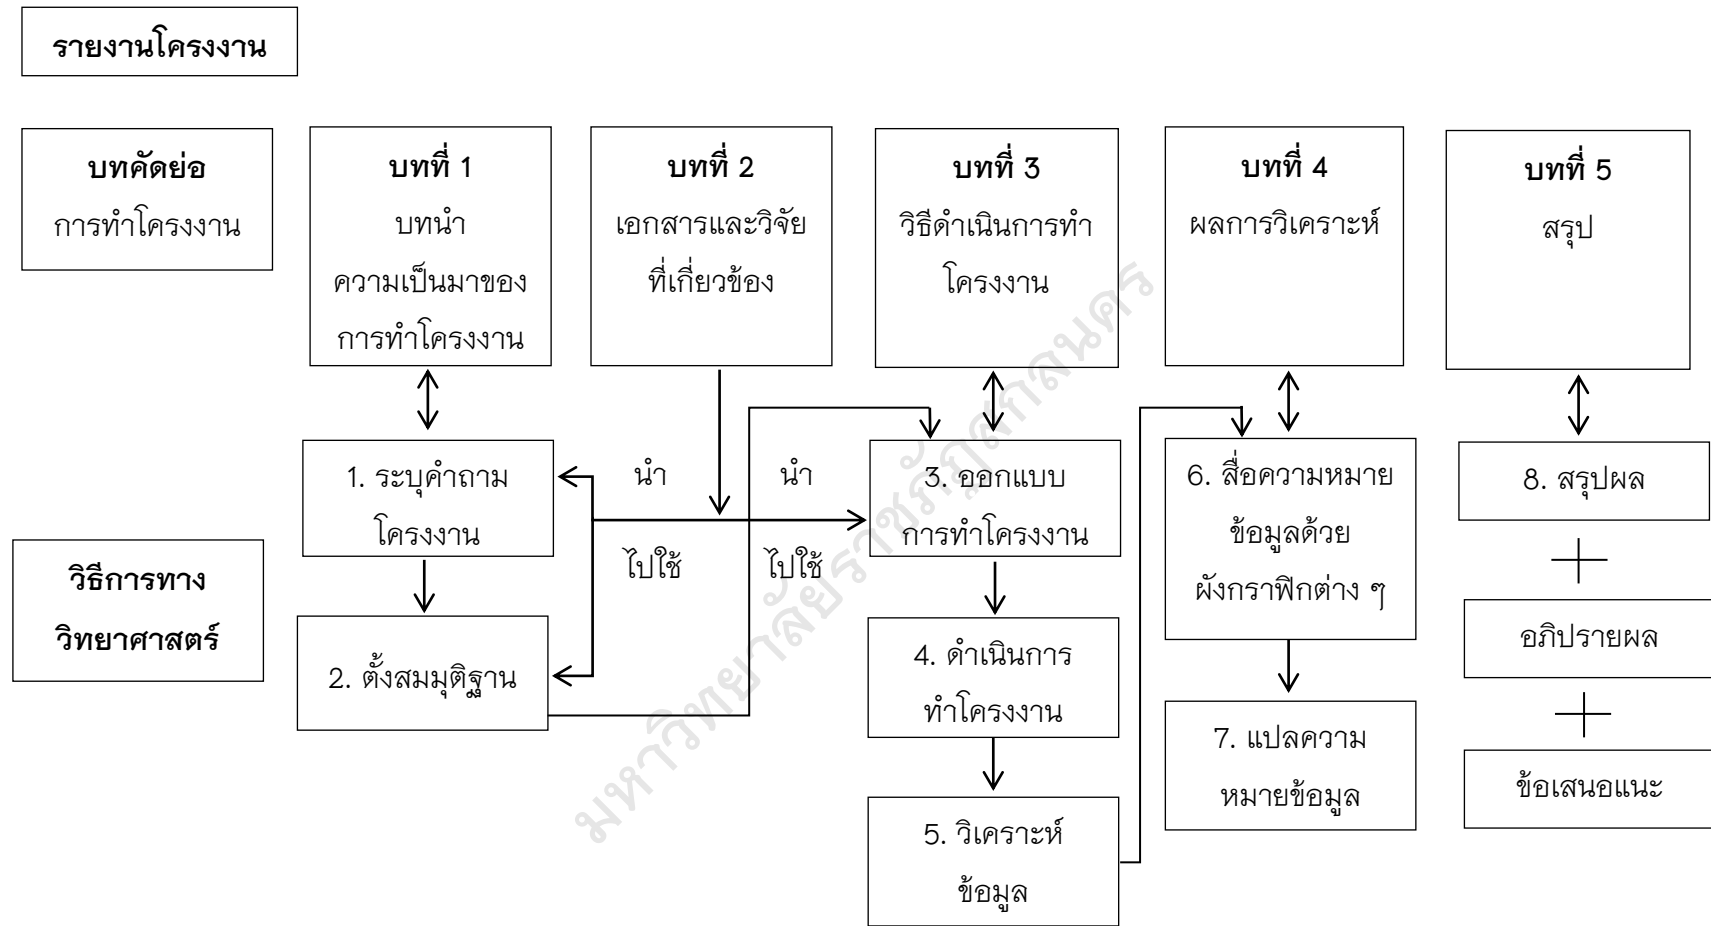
รายงานโครงงาน

บทคัดย่อ
การทำโครงงาน

บทที่ 1
บทนำ
ความเป็นมาของการทำโครงงาน

บทที่ 2
เอกสารและวิจัยที่เกี่ยวข้อง

บทที่ 3
วิธีดำเนินการทำโครงงาน

บทที่ 4
ผลการวิเคราะห์

บทที่ 5
สรุป

วิธีการทางวิทยาศาสตร์

1. ระบุคำถามโครงงาน

2. ตั้งสมมุติฐาน

นำ
ไปใช้

นำ
ไปใช้

3. ออกแบบการทำโครงงาน

4. ดำเนินการทำโครงงาน

5. วิเคราะห์ข้อมูล

6. สื่อความหมายข้อมูลด้วยผังกราฟิกต่าง ๆ

7. แปลความหมายข้อมูล

8. สรุปผล

+

อภิปรายผล

+

ข้อเสนอแนะ

มหาวิทยาลัยราชภัฏสกลนคร